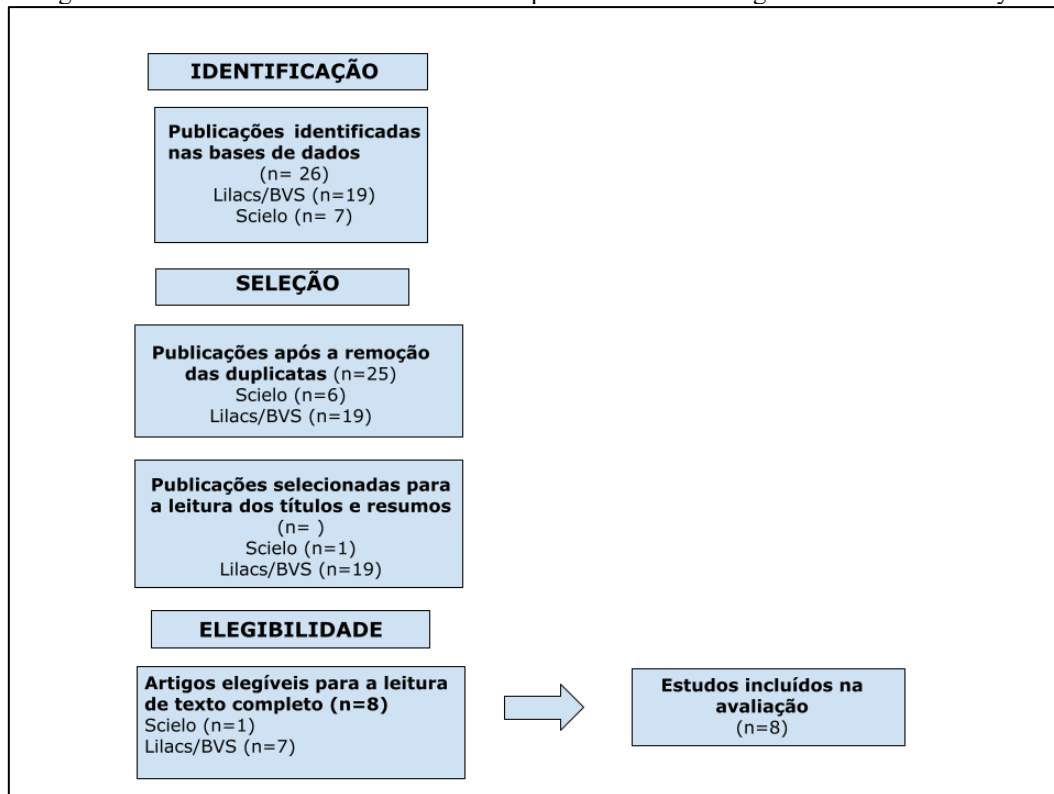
IDENTIFICAÇÃO

Publicações identificadas nas bases de dados
(n= 26)
Lilacs/BVS (n=19)
Scielo (n= 7)

SELEÇÃO

Publicações após a remoção das duplicatas (n=25)
Scielo (n=6)
Lilacs/BVS (n=19)

Publicações selecionadas para a leitura dos títulos e resumos
(n= )
Scielo (n=1)
Lilacs/BVS (n=19)

ELEGIBILIDADE

Artigos elegíveis para a leitura de texto completo (n=8)
Scielo (n=1)
Lilacs/BVS (n=7)

Estudos incluídos na avaliação
(n=8)